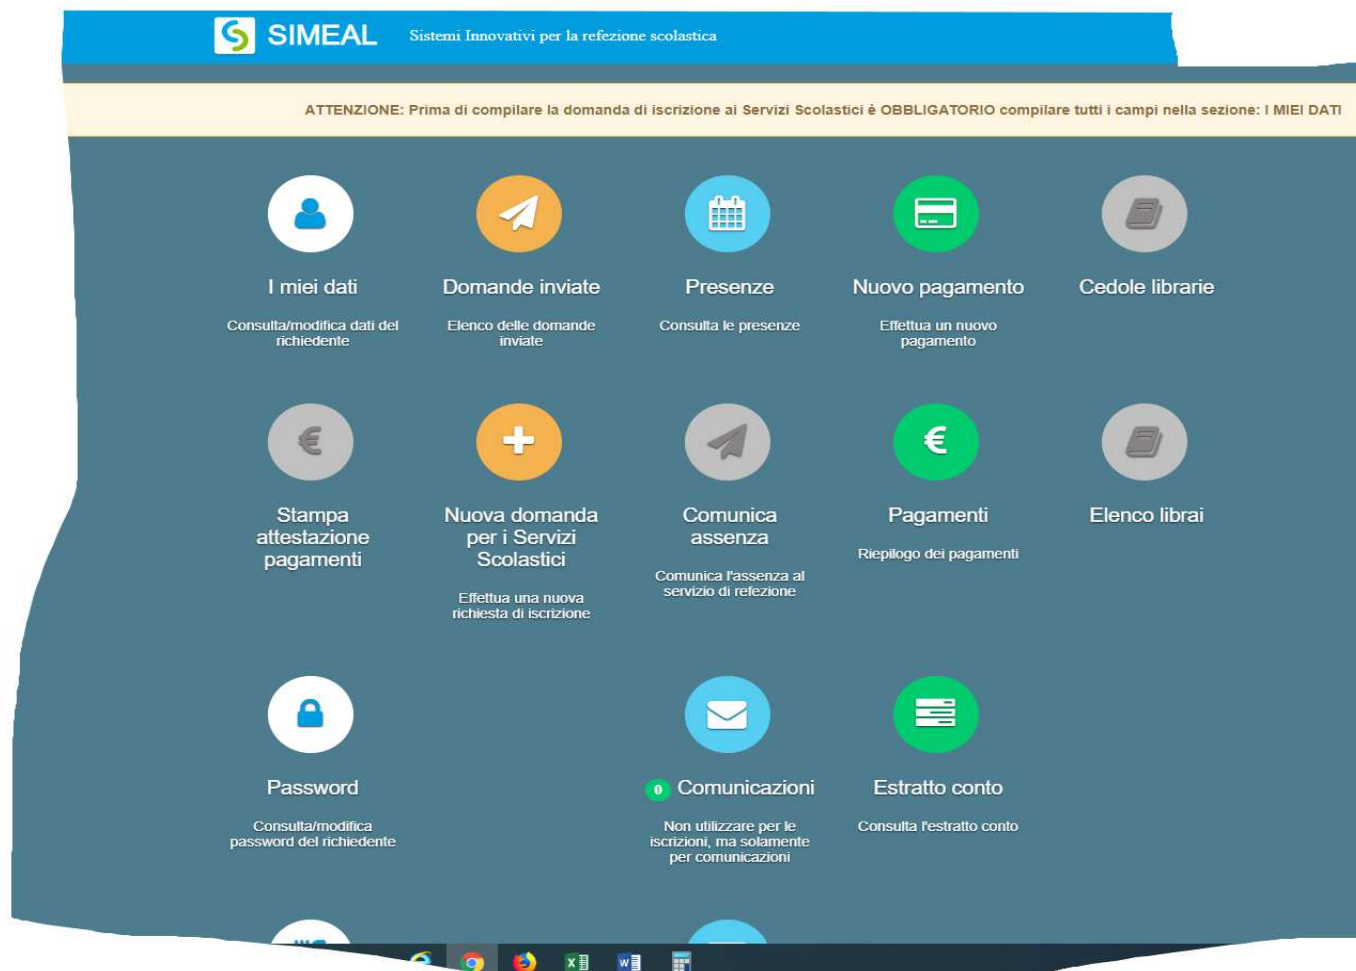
SIMEAL Sistemi Innovativi per la refezione scolastica

ATTENZIONE: Prima di compilare la domanda di iscrizione ai Servizi Scolastici è OBBLIGATORIO compilare tutti i campi nella sezione: I MIEI DATI

I miei dati
Consulta/modifica dati del richiedente

Domande inviate
Elenco delle domande inviate

Presenze
Consulta le presenze

Nuovo pagamento
Effettua un nuovo pagamento

Cedole librarie

Stampa attestazione pagamenti

Nuova domanda per i Servizi Scolastici
Effettua una nuova richiesta di iscrizione

Comunica assenza
Comunica l'assenza al servizio di refezione

Pagamenti
Riepilogo dei pagamenti

Elenco librai

Password
Consulta/modifica password del richiedente

0 Comunicazioni
Non utilizzare per le iscrizioni, ma solamente per comunicazioni

Estratto conto
Consulta l'estratto conto